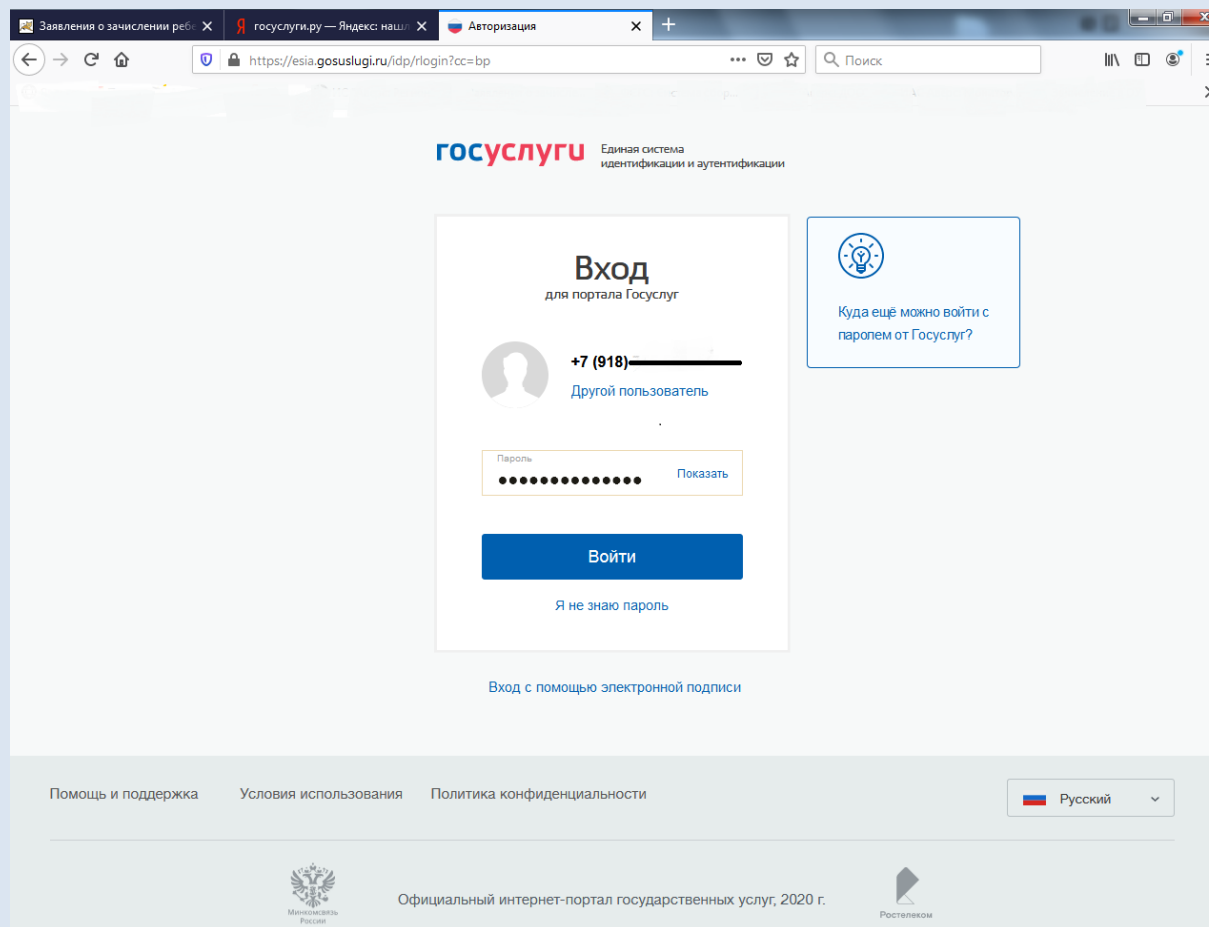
Заявления о зачислении ребе
госуслуги.ру — Яндекс: нашл
Авторизация

https://esia.gosuslugi.ru/idp/rlogin?cc=bp

Поиск

госуслуги Единая система идентификации и аутентификации

Вход
для портала Госуслуг

+7 (918)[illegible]
Другой пользователь

Пароль
••••••••••••••
Показать

Войти

Я не знаю пароль

Куда ещё можно войти с паролем от Госуслуг?

Вход с помощью электронной подписи

Помощь и поддержка
Условия использования
Политика конфиденциальности

Русский

Минкомсвязь России

Официальный интернет-портал государственных услуг, 2020 г.

Ростелеком